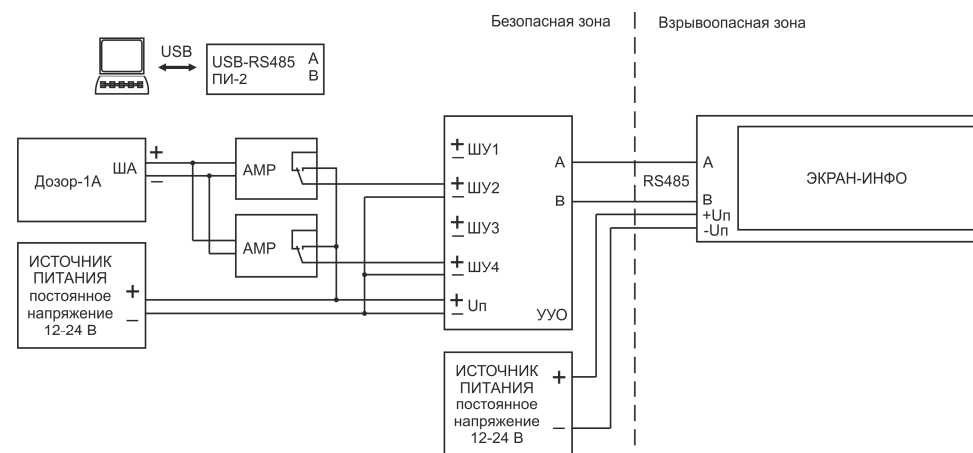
Безопасная зона

Взрывоопасная зона

USB

USB-RS485 ПИ-2

A B

Дозор-1А

ША

+ –

АМР

АМР

ИСТОЧНИК ПИТАНИЯ постоянное напряжение 12-24 В

+ –

+ – ШУ1

+ – ШУ2

+ – ШУ3

+ – ШУ4

+ – Uп

A

B

УУО

RS485

A

B

+Uп

-Uп

ЭКРАН-ИНФО

ИСТОЧНИК ПИТАНИЯ постоянное напряжение 12-24 В

+ –